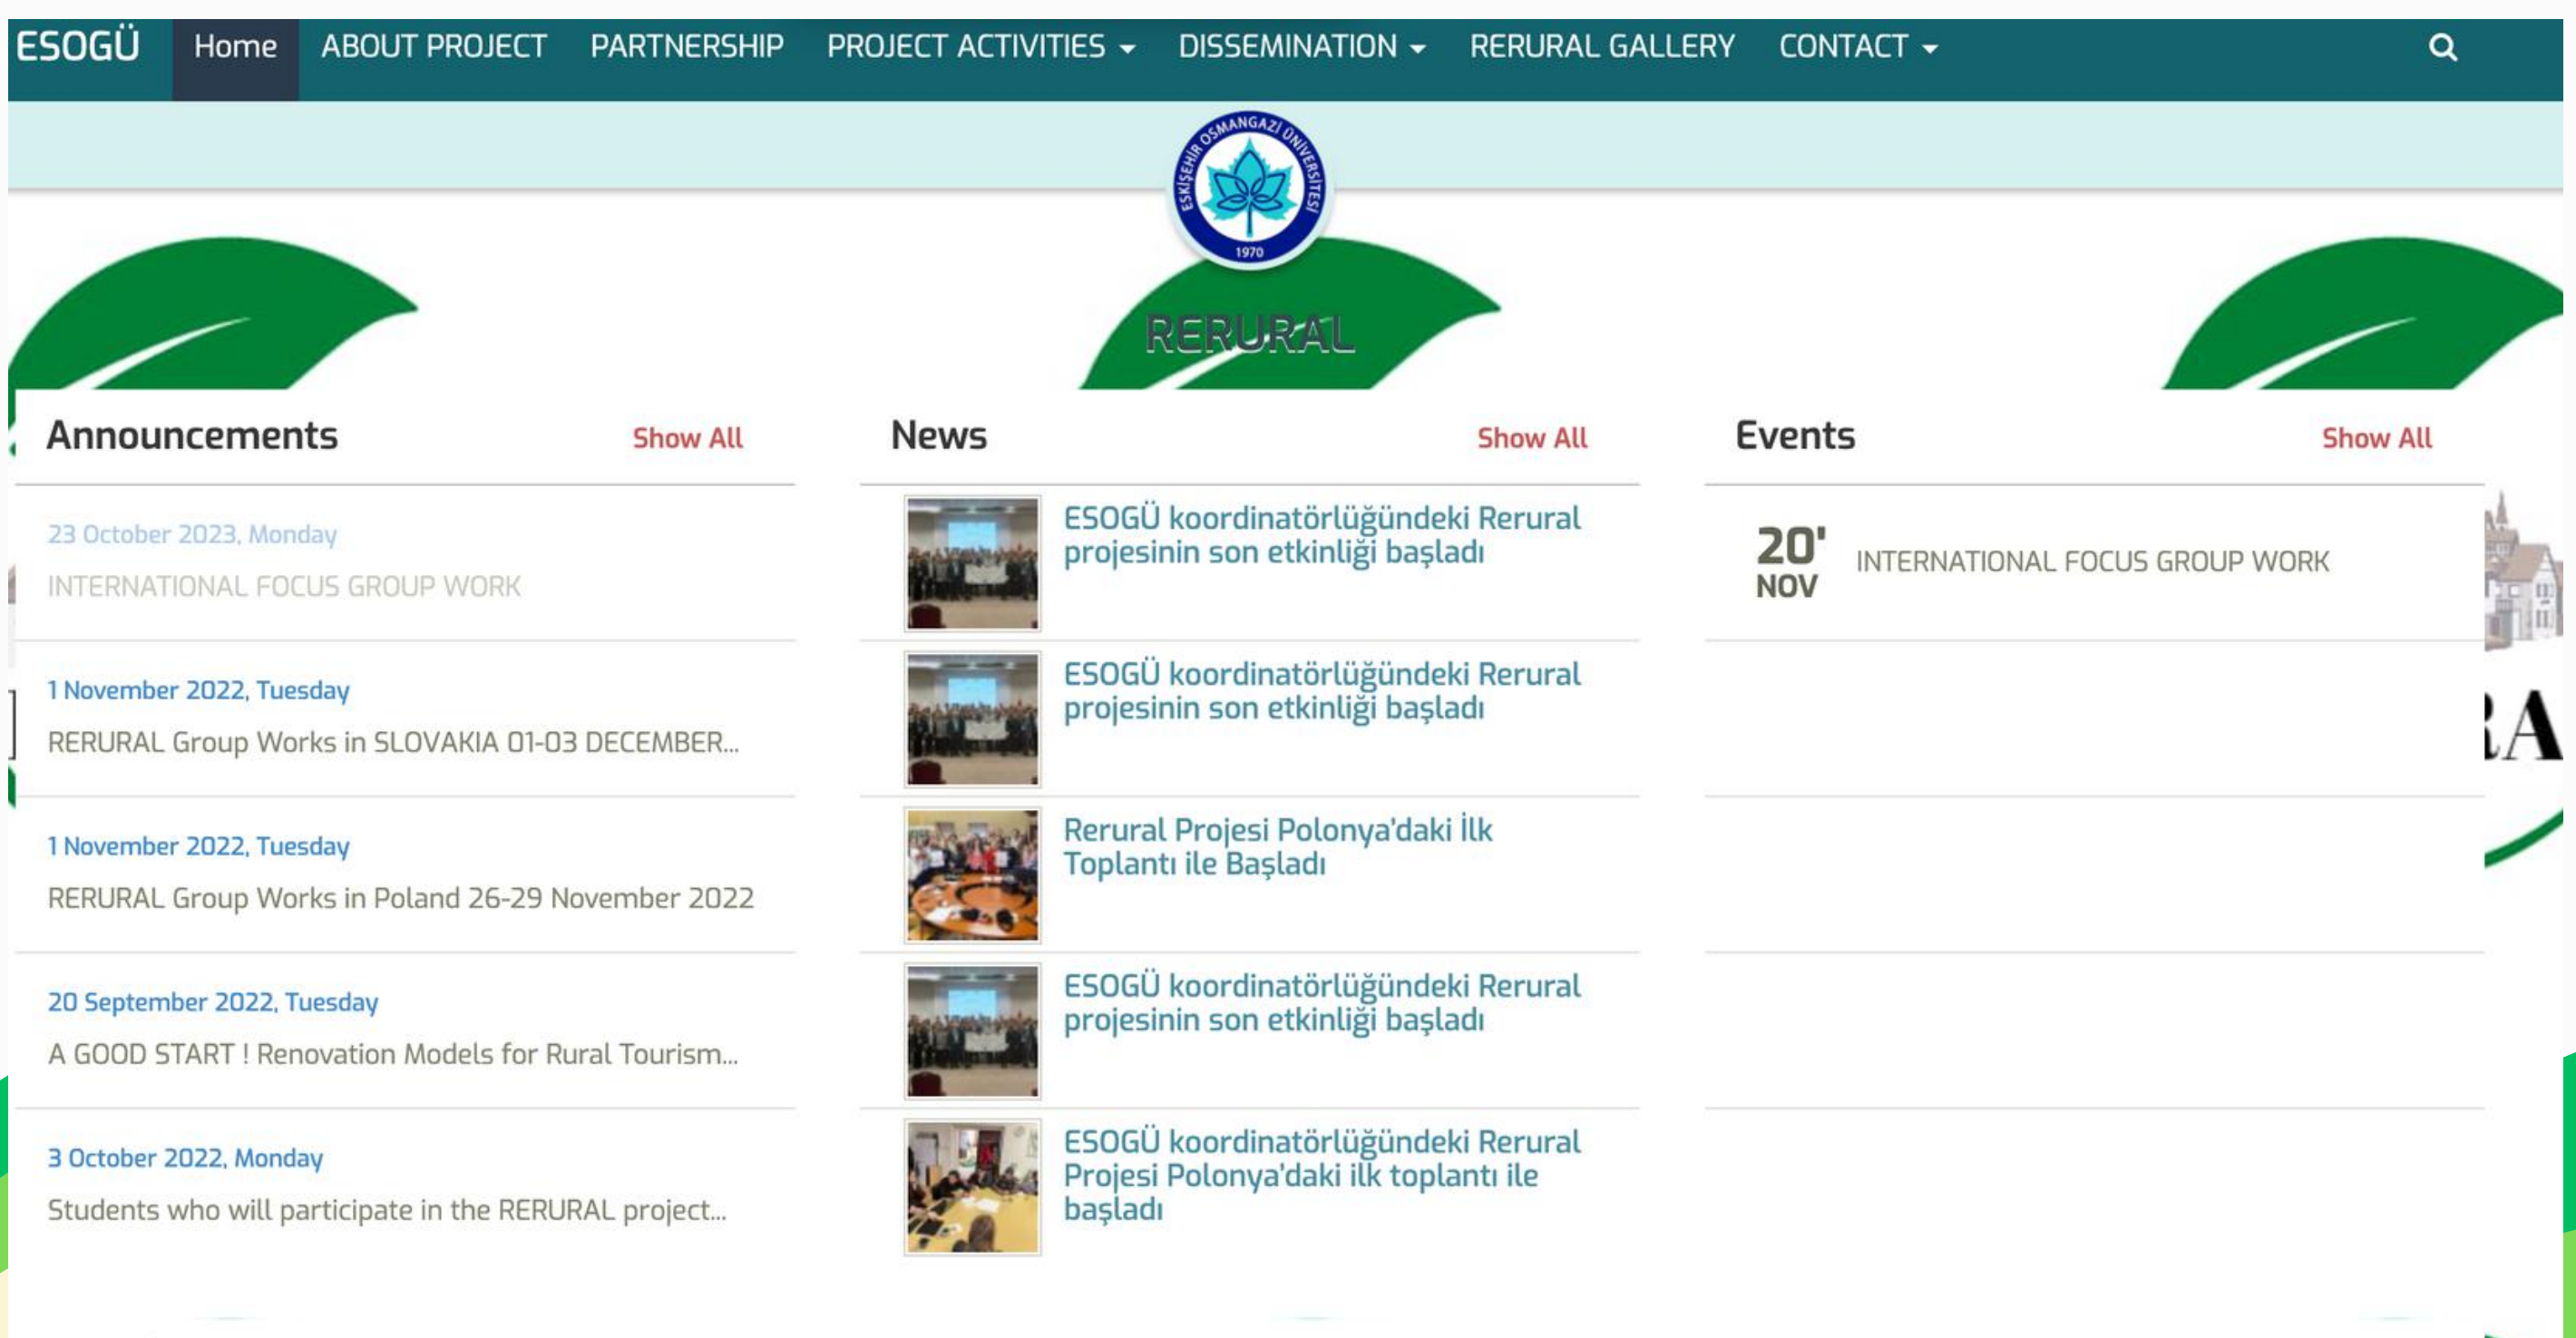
ESOGÜ Home ABOUT PROJECT PARTNERSHIP PROJECT ACTIVITIES DISSEMINATION RERURAL GALLERY CONTACT

ESKİŞEHİR OSMANGAZİ ÜNİVERSİTESİ 1970

RERURAL

Announcements Show All

23 October 2023, Monday
INTERNATIONAL FOCUS GROUP WORK

1 November 2022, Tuesday
RERURAL Group Works in SLOVAKIA 01-03 DECEMBER...

1 November 2022, Tuesday
RERURAL Group Works in Poland 26-29 November 2022

20 September 2022, Tuesday
A GOOD START ! Renovation Models for Rural Tourism...

3 October 2022, Monday
Students who will participate in the RERURAL project...

News Show All

ESOGÜ koordinatörlüğündeki Rerural projesinin son etkinliği başladı

ESOGÜ koordinatörlüğündeki Rerural projesinin son etkinliği başladı

Rerural Projesi Polonya'daki İlk Toplantı ile Başladı

ESOGÜ koordinatörlüğündeki Rerural projesinin son etkinliği başladı

ESOGÜ koordinatörlüğündeki Rerural Projesi Polonya'daki ilk toplantı ile başladı

Events Show All

20' NOV INTERNATIONAL FOCUS GROUP WORK

RA